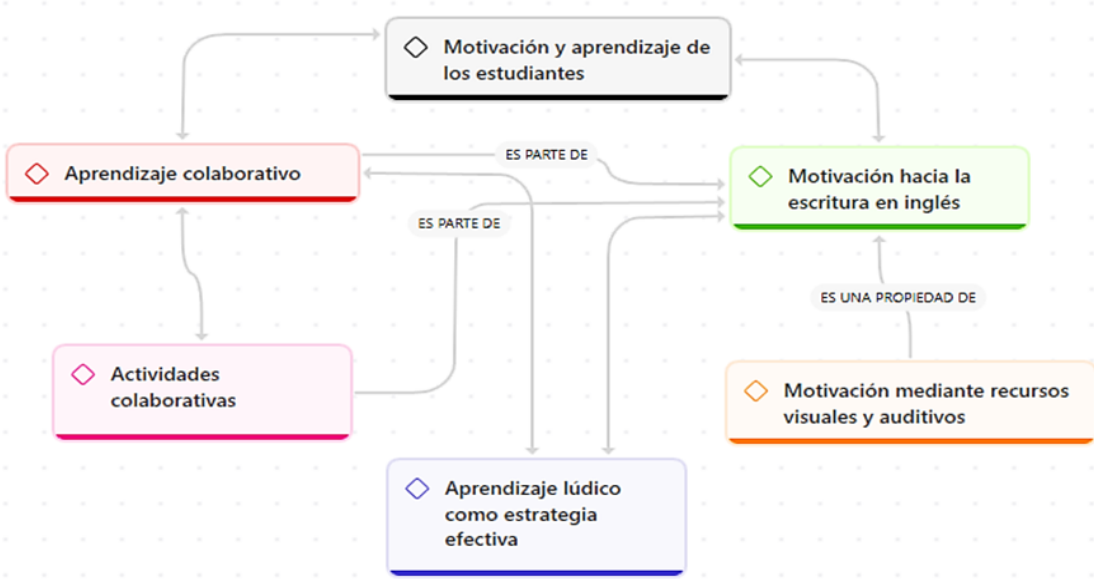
Motivación y aprendizaje de los estudiantes

Aprendizaje colaborativo

ES PARTE DE

Motivación hacia la escritura en inglés

ES PARTE DE

ES UNA PROPIEDAD DE

Actividades colaborativas

Motivación mediante recursos visuales y auditivos

Aprendizaje lúdico como estrategia efectiva